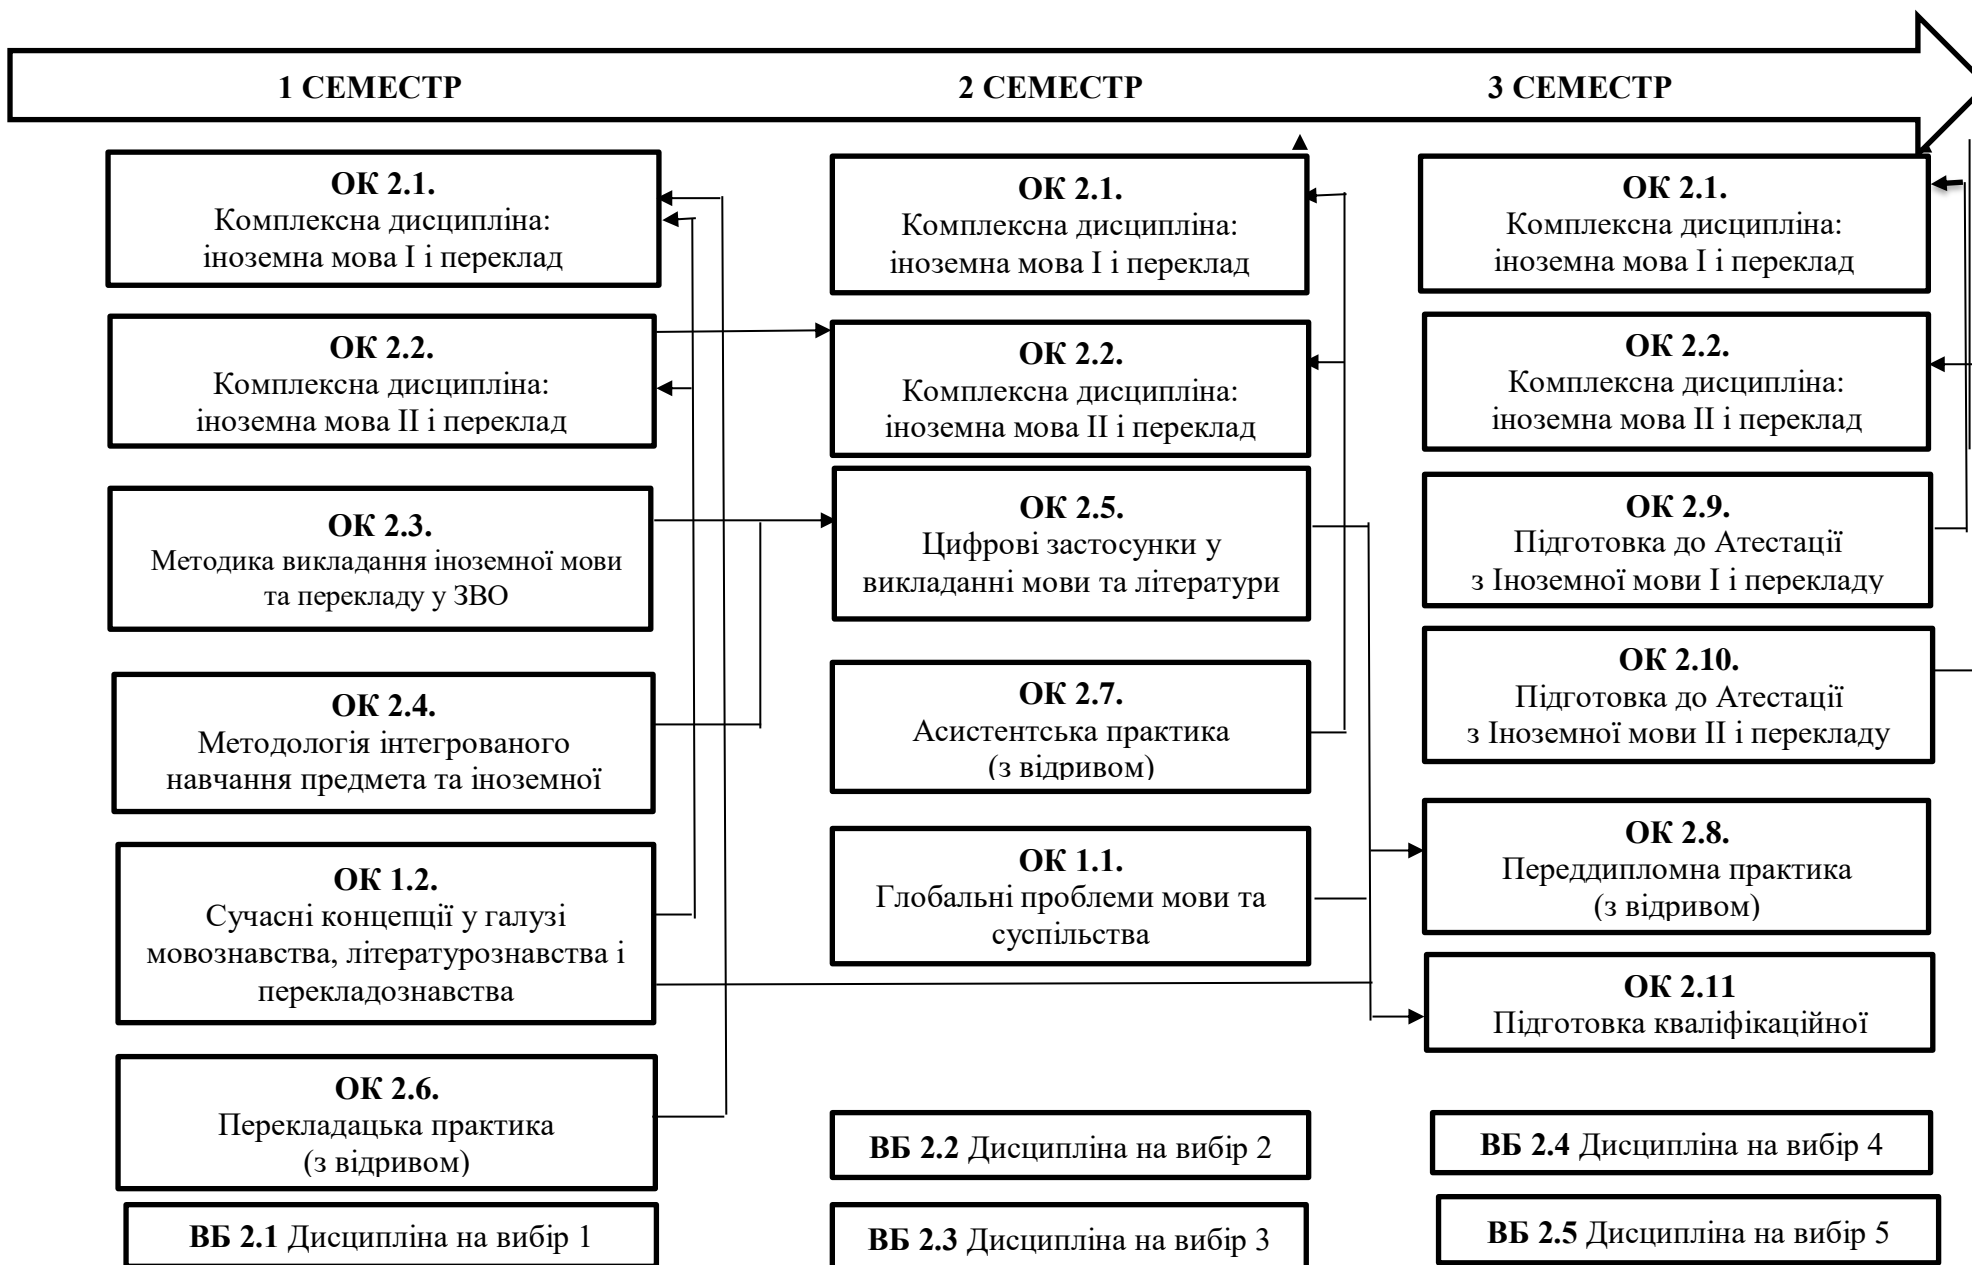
1 СЕМЕСТР

2 СЕМЕСТР

3 СЕМЕСТР

**ОК 2.1.**
Комплексна дисципліна: іноземна мова I і переклад

**ОК 2.2.**
Комплексна дисципліна: іноземна мова II і переклад

**ОК 2.3.**
Методика викладання іноземної мови та перекладу у ЗВО

**ОК 2.4.**
Методологія інтегрованого навчання предмета та іноземної

**ОК 1.2.**
Сучасні концепції у галузі мовознавства, літературознавства і перекладознавства

**ОК 2.6.**
Перекладацька практика (з відривом)

**ВБ 2.1** Дисципліна на вибір 1

**ОК 2.1.**
Комплексна дисципліна: іноземна мова I і переклад

**ОК 2.2.**
Комплексна дисципліна: іноземна мова II і переклад

**ОК 2.5.**
Цифрові застосунки у викладанні мови та літератури

**ОК 2.7.**
Асистентська практика (з відривом)

**ОК 1.1.**
Глобальні проблеми мови та суспільства

**ВБ 2.2** Дисципліна на вибір 2

**ВБ 2.3** Дисципліна на вибір 3

**ОК 2.1.**
Комплексна дисципліна: іноземна мова I і переклад

**ОК 2.2.**
Комплексна дисципліна: іноземна мова II і переклад

**ОК 2.9.**
Підготовка до Атестації з Іноземної мови I і перекладу

**ОК 2.10.**
Підготовка до Атестації з Іноземної мови II і перекладу

**ОК 2.8.**
Переддипломна практика (з відривом)

**ОК 2.11**
Підготовка кваліфікаційної

**ВБ 2.4** Дисципліна на вибір 4

**ВБ 2.5** Дисципліна на вибір 5